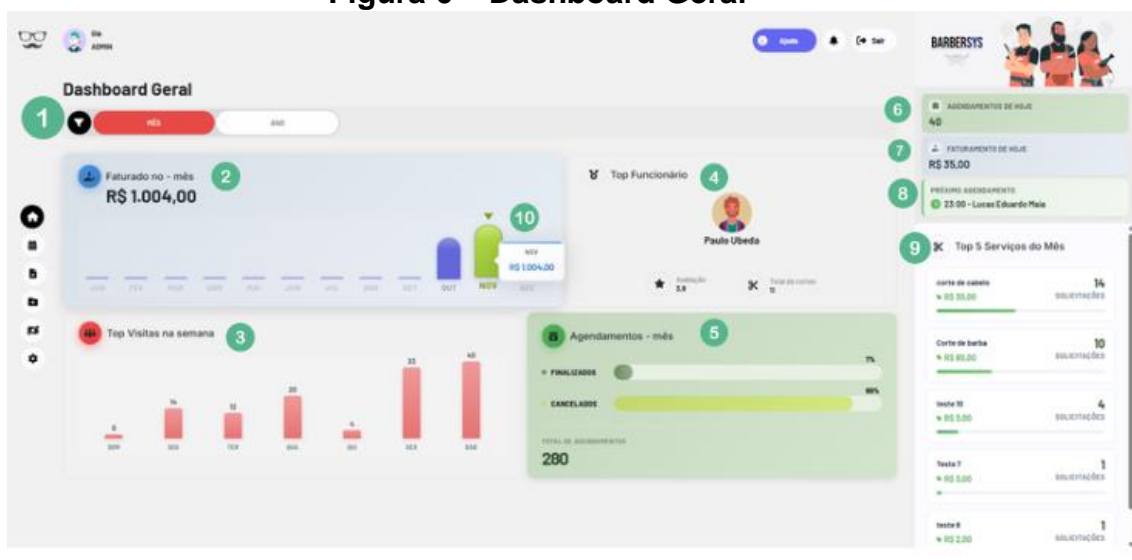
Figura 5 – Dashboard Geral

Ele
ADMIN

Ajuda
Sair

BARBERSYS

Dashboard Geral

1

MÊS
ANO

Faturado no - mês
2
R$ 1.004,00

10

JAN FEV MAR ABR MAI JUN JUL AGO SET OUT NOV DEZ

NOV
R$ 1.004,00

Top Funcionário
4

Paulo Ubeda

Avaliação 3.8
Total de cortes 11

Top Visitas na semana
3

0 14 12 20 4 33 40

DOM SEG TER QUA QUI SEX SAB

Agendamentos - mês
5

FINALIZADOS 7%
CANCELADOS 88%

TOTAL DE AGENDAMENTOS
280

6
AGENDAMENTOS DE HOJE
40

7
FATURAMENTO DE HOJE
R$ 35,00

8
PRÓXIMO AGENDAMENTO
23:00 - Lucas Eduardo Maia

9
Top 5 Serviços do Mês

corte de cabelo
R$ 35,00
14
SOLICITAÇÕES

Corte de barba
R$ 65,00
10
SOLICITAÇÕES

teste 10
R$ 3,00
4
SOLICITAÇÕES

Teste 7
R$ 3,00
1
SOLICITAÇÕES

teste 8
R$ 2,00
1
SOLICITAÇÕES